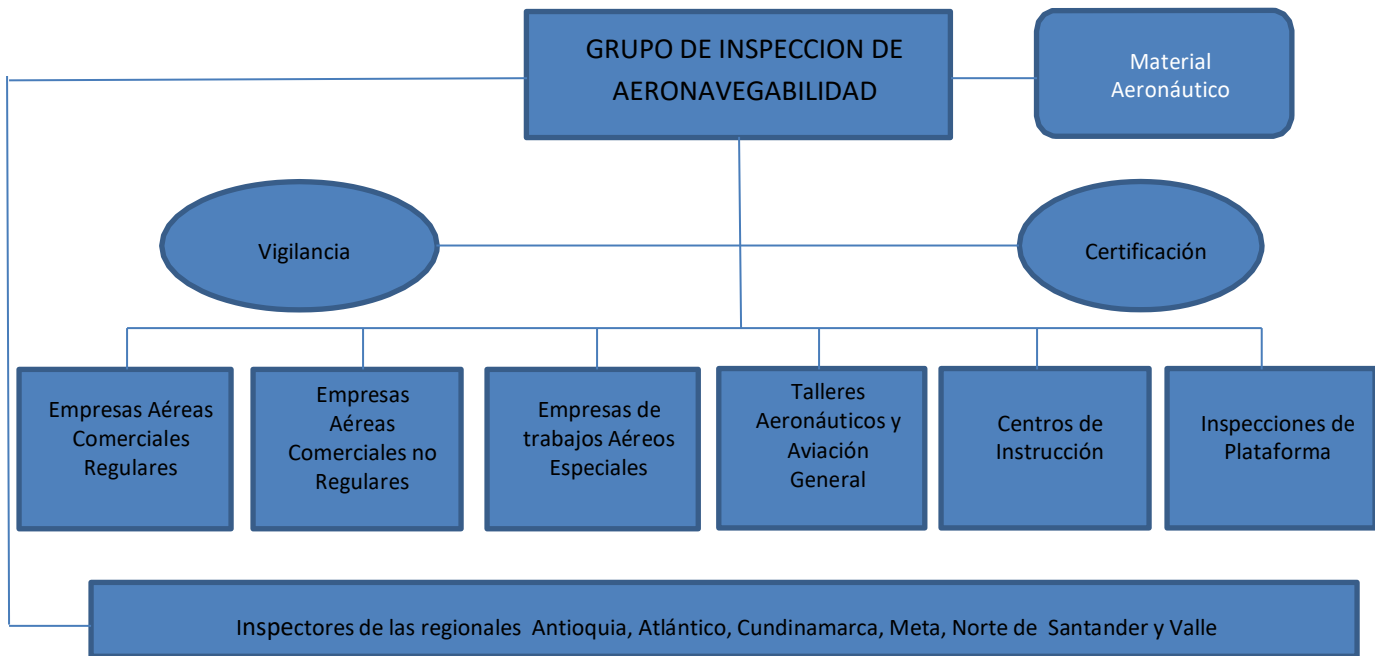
GRUPO DE INSPECCION DE AERONAVEGABILIDAD

Material Aeronáutico

Vigilancia

Certificación

Empresas Aéreas Comerciales Regulares

Empresas Aéreas Comerciales no Regulares

Empresas de trabajos Aéreos Especiales

Talleres Aeronáuticos y Aviación General

Centros de Instrucción

Inspecciones de Plataforma

Inspectores de las regionales Antioquia, Atlántico, Cundinamarca, Meta, Norte de Santander y Valle